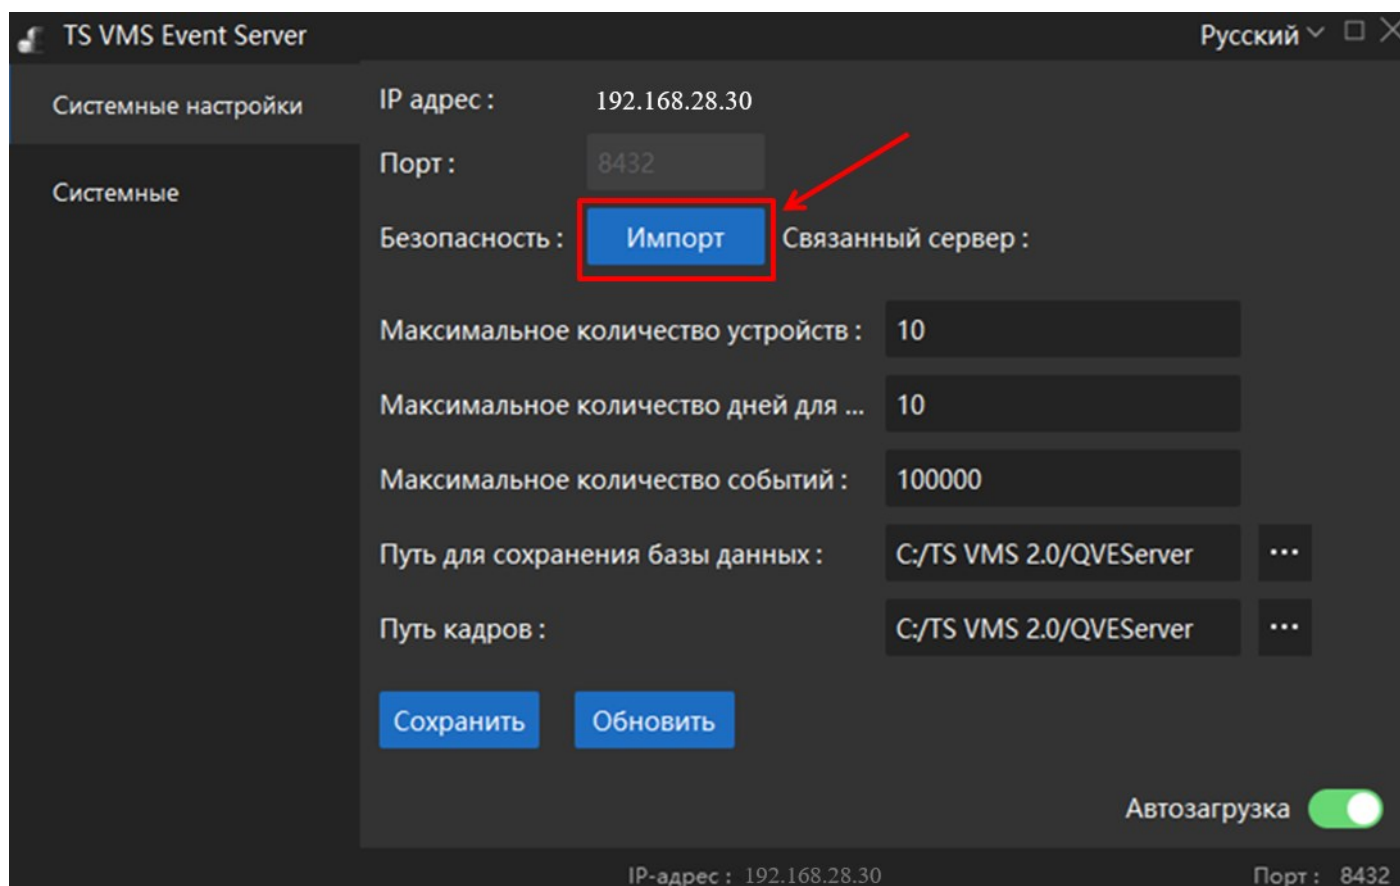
TS VMS Event Server

Русский

Системные настройки

Системные

IP адрес : 192.168.28.30

Порт : 8432

Безопасность : Импорт Связанный сервер :

Максимальное количество устройств : 10

Максимальное количество дней для ... 10

Максимальное количество событий : 100000

Путь для сохранения базы данных : C:/TS VMS 2.0/QVEServer ···

Путь кадров : C:/TS VMS 2.0/QVEServer ···

Сохранить Обновить

Автозагрузка

IP-адрес : 192.168.28.30

Порт : 8432